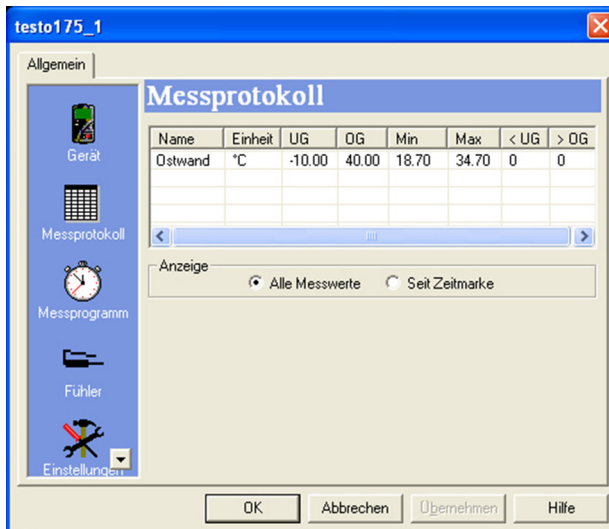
testo175_1

Allgemein

Gerät

Messprotokoll

Messprogramm

Fühler

Einstellungen

Messprotokoll

| Name | Einheit | UG | OG | Min | Max | < UG | > OG |
|---|---|---|---|---|---|---|---|
| Ostwand | °C | -10.00 | 40.00 | 18.70 | 34.70 | 0 | 0 |

Anzeige

Alle Messwerte

Seit Zeitmarke

OK

Abbrechen

Übernehmen

Hilfe